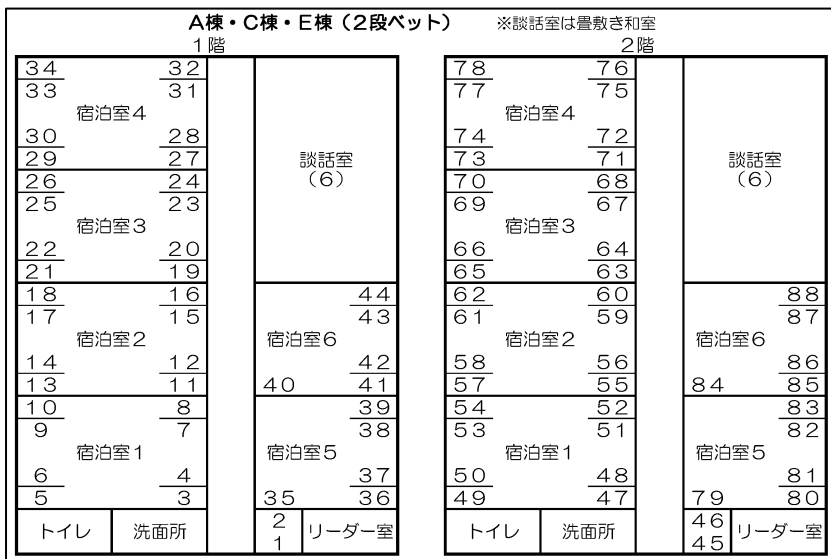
A棟・C棟・E棟（2段ベット）　※談話室は畳敷き和室

1階

34 32
33 31
宿泊室4
30 28
29 27
26 24
25 23
宿泊室3
22 20
21 19
18 16
17 15
宿泊室2
14 12
13 11
10 8
9 7
宿泊室1
6 4
5 3
トイレ　洗面所

談話室
（6）

44
43
宿泊室6
42
40 41
39
38
宿泊室5
37
35 36
2
1
リーダー室

2階

78 76
77 75
宿泊室4
74 72
73 71
70 68
69 67
宿泊室3
66 64
65 63
62 60
61 59
宿泊室2
58 56
57 55
54 52
53 51
宿泊室1
50 48
49 47
トイレ　洗面所

談話室
（6）

88
87
宿泊室6
86
84 85
83
82
宿泊室5
81
79 80
46
45
リーダー室